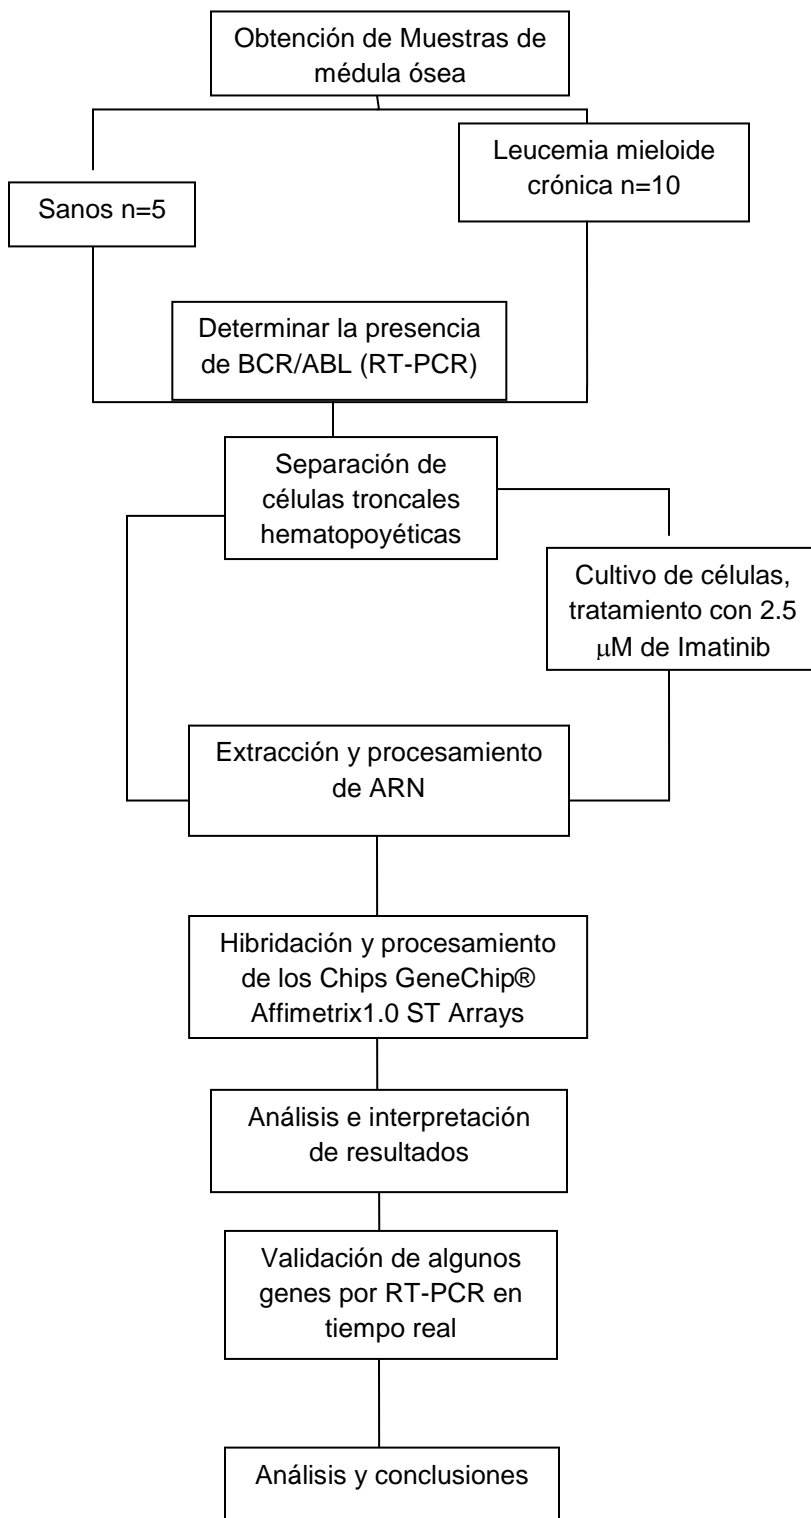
Obtención de Muestras de médula ósea

Sanos n=5

Leucemia mieloide crónica n=10

Determinar la presencia de BCR/ABL (RT-PCR)

Separación de células troncales hematopoyéticas

Cultivo de células, tratamiento con 2.5 $\mu$M de Imatinib

Extracción y procesamiento de ARN

Hibridación y procesamiento de los Chips GeneChip® Affimetrix1.0 ST Arrays

Análisis e interpretación de resultados

Validación de algunos genes por RT-PCR en tiempo real

Análisis y conclusiones